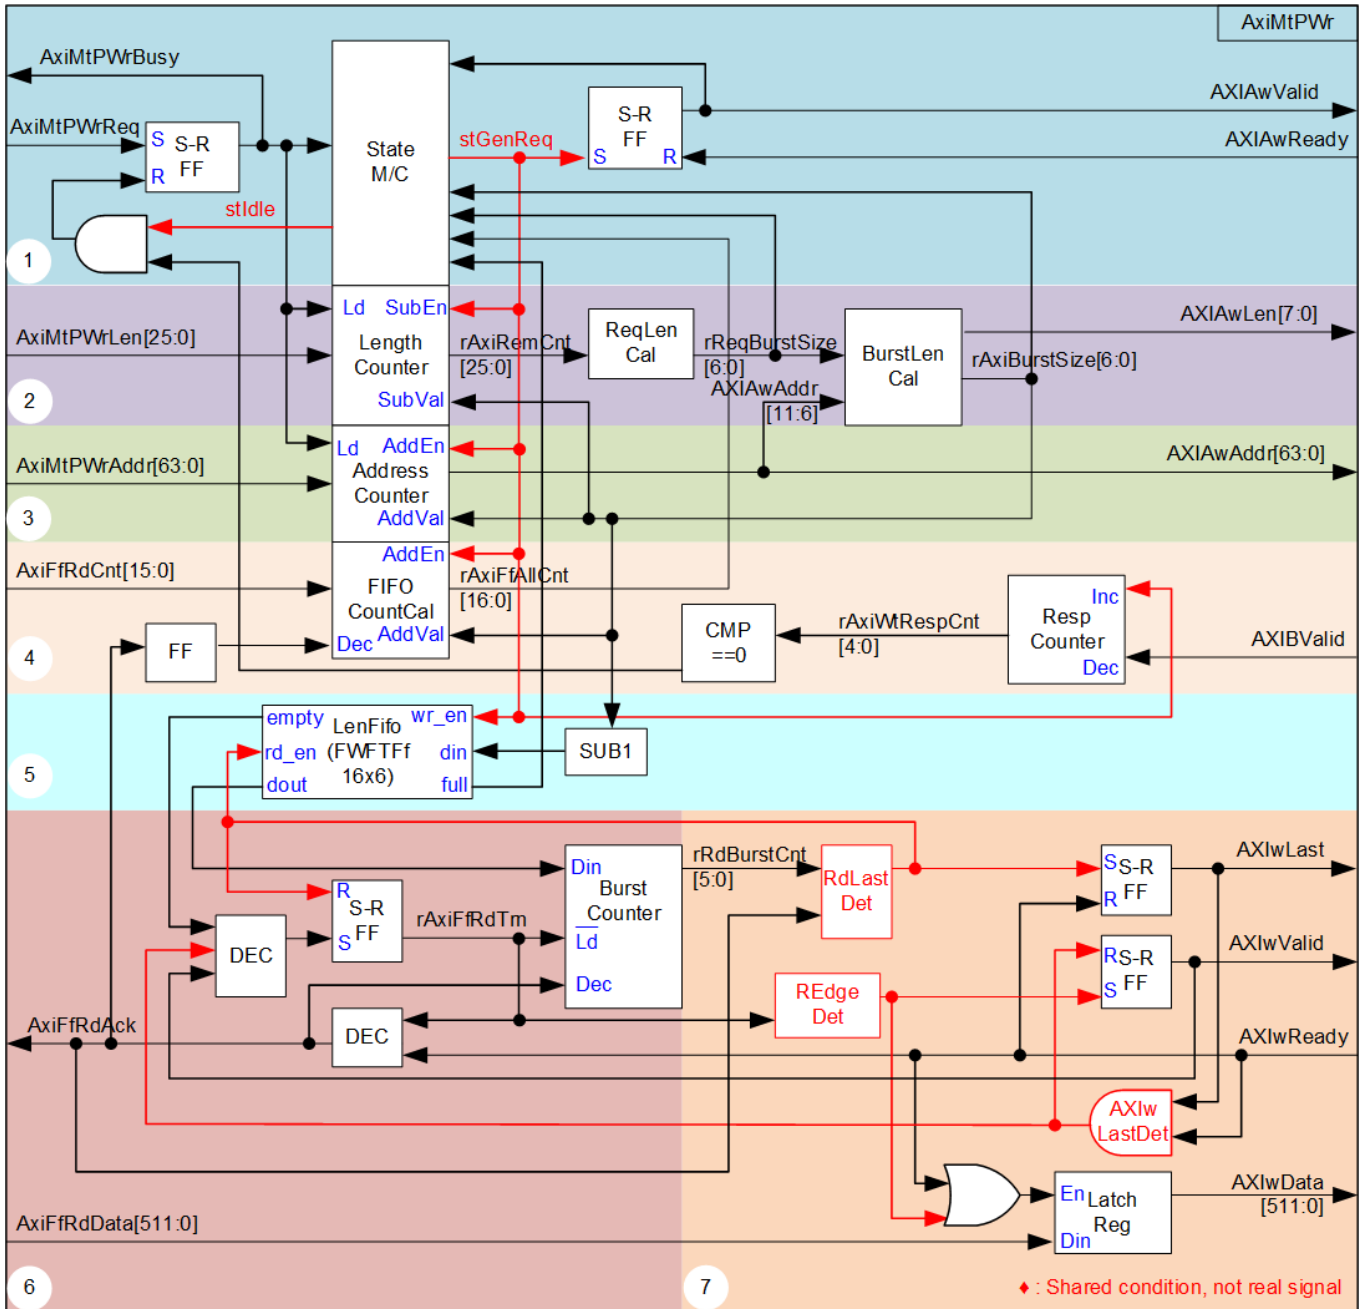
AxiMtPWr

AxiMtPWrBusy
AxiMtPWrReq
S S-R FF R
State M/C
stGenReq
S-R FF S R
AXIAwValid
AXIAwReady
stIdle
1
Ld SubEn
Length Counter
SubVal
AxiMtPWrLen[25:0]
rAxiRemCnt [25:0]
ReqLen Cal
rReqBurstSize [6:0]
AXIAwAddr [11:6]
BurstLen Cal
AXIAwLen[7:0]
rAxiBurstSize[6:0]
2
Ld AddEn
Address Counter
AddVal
AxiMtPWrAddr[63:0]
AXIAwAddr[63:0]
3
AddEn
FIFO CountCal
Dec AddVal
AxiFfRdCnt[15:0]
rAxiFfAllCnt [16:0]
FF
CMP ==0
rAxiWtRespCnt [4:0]
Inc
Resp Counter
Dec
AXIBValid
4
empty LenFifo wr_en
rd_en (FWTFf din
dout 16x6) full
SUB1
5
Din Burst Counter
Ld
Dec
rRdBurstCnt [5:0]
RdLast Det
S S-R R FF
AXIwLast
R S-R S FF
rAxiFfRdTrn
DEC
R S-R S FF
AXIwValid
REdge Det
AxiFfRdAck
DEC
AXIwReady
AXIw LastDet
En Latch Reg Din
AXIwData [511:0]
AxiFfRdData[511:0]
6
7
♦ : Shared condition, not real signal